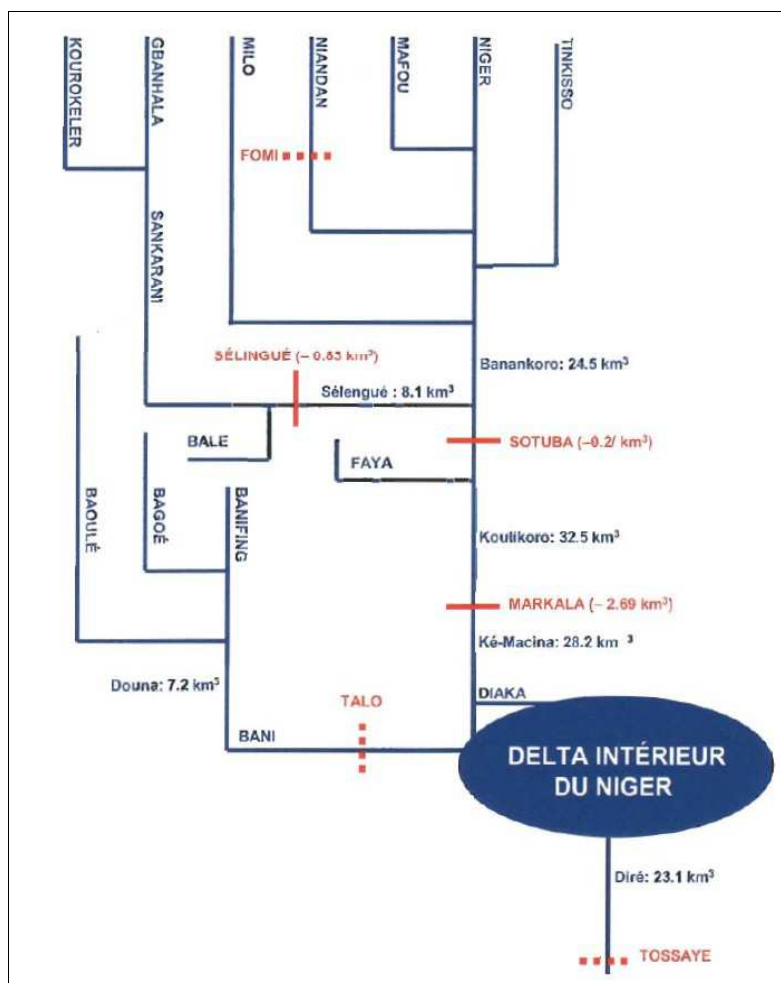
KOUROKELER
GBANHALA
MILO
NIANDAN
MAFOU
NIGER
TINKISSO
FOMI
SANKARANI
SÉLINGUÉ (– 0.83 km$^3$)
Banankoro: 24.5 km$^3$
Sélengué : 8.1 km$^3$
BALE
SOTUBA (–0.27 km$^3$)
FAYA
BAOULÉ
BAGOÉ
BANIFING
Koulikoro: 32.5 km$^3$
MARKALA (– 2.69 km$^3$)
Ké-Macina: 28.2 km $^3$
Douna: 7.2 km$^3$
TALO
DIAKA
BANI
DELTA INTÉRIEUR DU NIGER
Diré: 23.1 km$^3$
TOSSAYE